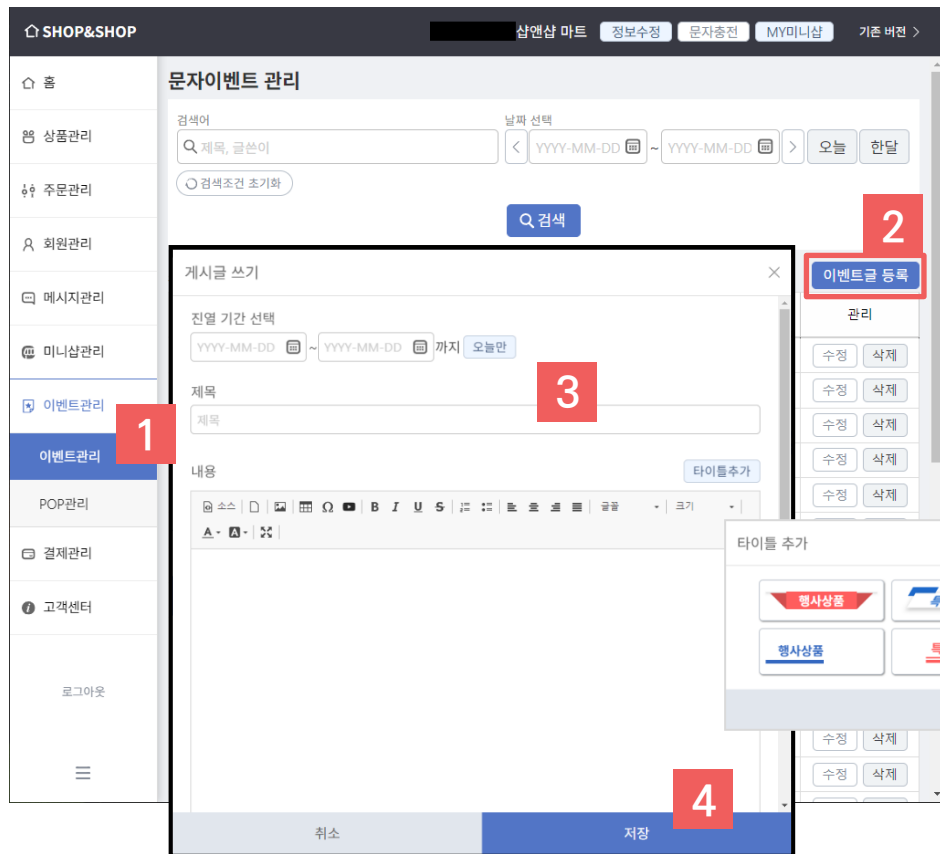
SHOP&SHOP
샵앤샵 마트 정보수정 문자충전 MY미니샵 기존 버전 >

홈
상품관리
주문관리
회원관리
메시지관리
미니샵관리
이벤트관리
이벤트관리
POP관리
결제관리
고객센터
로그아웃

문자이벤트 관리
검색어
제목, 글쓴이
날짜 선택
YYYY-MM-DD ~ YYYY-MM-DD
오늘 한달
검색조건 초기화
검색

2
이벤트글 등록
관리

게시글 쓰기
진열 기간 선택
YYYY-MM-DD ~ YYYY-MM-DD 까지 오늘만
3
제목
제목
내용
타이틀추가
소스
글꼴
크기

타이틀 추가
행사상품
행사상품

1

수정 삭제
수정 삭제
수정 삭제
수정 삭제
수정 삭제
수정 삭제
수정 삭제

4
취소
저장